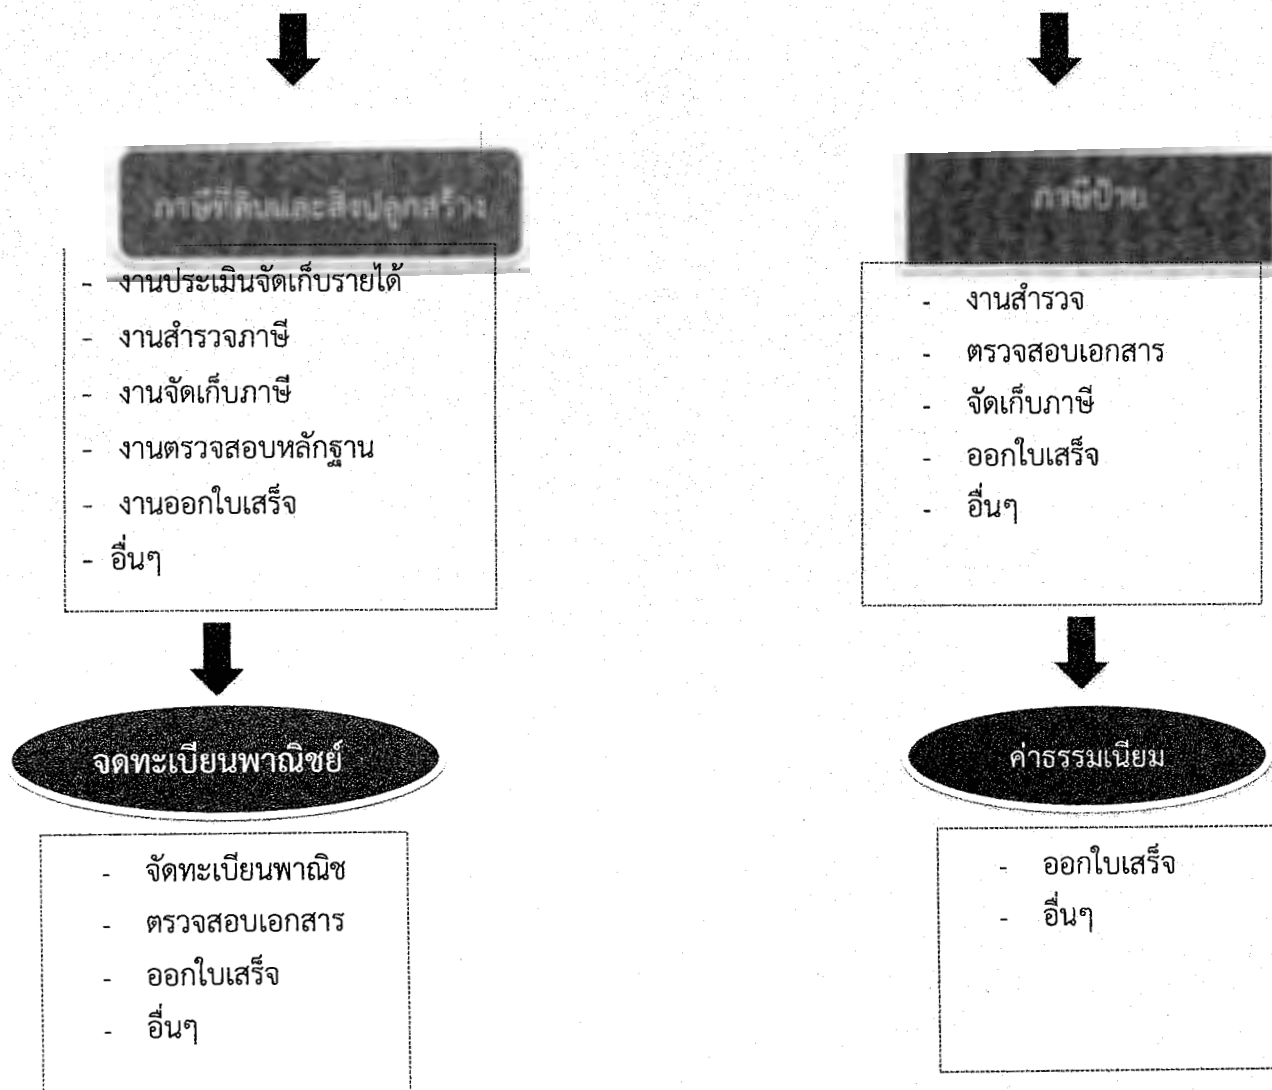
ภาษีที่ดินและสิ่งปลูกสร้าง

- งานประเมินจัดเก็บรายได้
- งานสำรวจภาษี
- งานจัดเก็บภาษี
- งานตรวจสอบหลักฐาน
- งานออกใบเสร็จ
- อื่นๆ

จดทะเบียนพาณิชย์

- จัดทะเบียนพาณิช
- ตรวจสอบเอกสาร
- ออกใบเสร็จ
- อื่นๆ

ภาษีป้าย

- งานสำรวจ
- ตรวจสอบเอกสาร
- จัดเก็บภาษี
- ออกใบเสร็จ
- อื่นๆ

ค่าธรรมเนียม

- ออกใบเสร็จ
- อื่นๆ